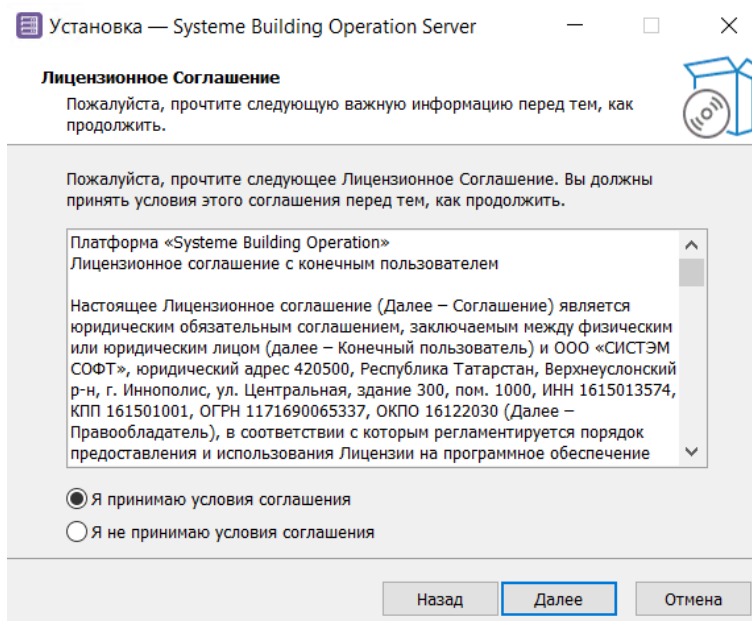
Установка — Systeme Building Operation Server

Лицензионное Соглашение

Пожалуйста, прочтите следующую важную информацию перед тем, как продолжить.

Пожалуйста, прочтите следующее Лицензионное Соглашение. Вы должны принять условия этого соглашения перед тем, как продолжить.

Платформа «Systeme Building Operation»
Лицензионное соглашение с конечным пользователем

Настоящее Лицензионное соглашение (Далее – Соглашение) является юридическим обязательным соглашением, заключаемым между физическим или юридическим лицом (далее – Конечный пользователь) и ООО «СИСТЭМ СОФТ», юридический адрес 420500, Республика Татарстан, Верхнеуслонский р-н, г. Иннополис, ул. Центральная, здание 300, пом. 1000, ИНН 1615013574, КПП 161501001, ОГРН 1171690065337, ОКПО 16122030 (Далее – Правообладатель), в соответствии с которым регламентируется порядок предоставления и использования Лицензии на программное обеспечение

Я принимаю условия соглашения

Я не принимаю условия соглашения

Назад

Далее

Отмена